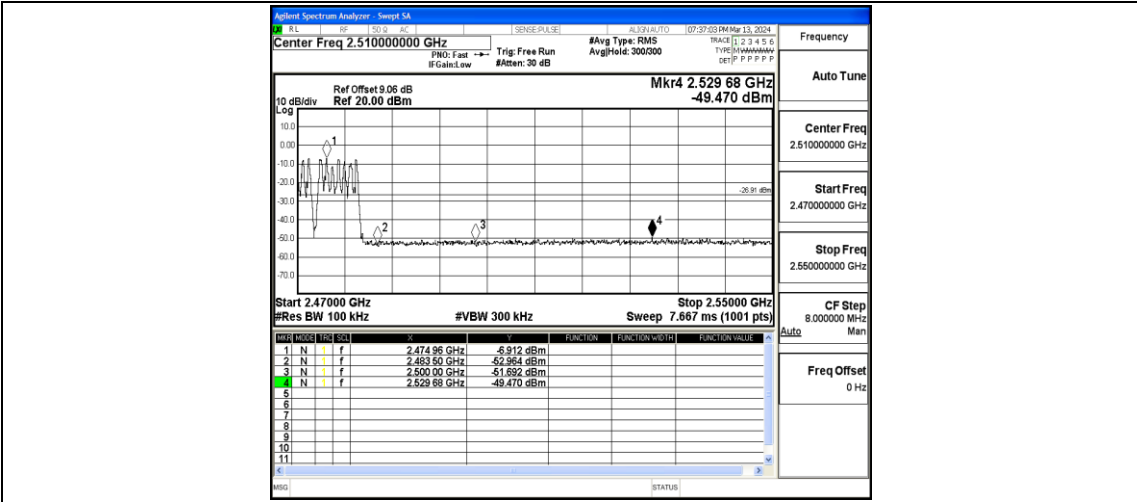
Agilent Spectrum Analyzer - Swept SA

RL RF 50 Ω AC SENSE:PULSE ALIGN AUTO 07:37:03 PM Mar 13, 2024

Center Freq 2.510000000 GHz

PNO: Fast IFGain:Low

Trig: Free Run #Atten: 30 dB

#Avg Type: RMS Avg|Hold: 300/300

TRACE 1 2 3 4 5 6 TYPE M WWWWW DET P P P P P P

Frequency

Ref Offset 9.06 dB
10 dB/div Ref 20.00 dBm
Log

Mkr4 2.529 68 GHz -49.470 dBm

10.0
0.00
-10.0
-20.0
-30.0
-40.0
-50.0
-60.0
-70.0

1
2
3
4

-26.91 dBm

Start 2.47000 GHz
#Res BW 100 kHz
#VBW 300 kHz
Stop 2.55000 GHz
Sweep 7.667 ms (1001 pts)

Auto Tune

Center Freq
2.510000000 GHz

Start Freq
2.470000000 GHz

Stop Freq
2.550000000 GHz

CF Step
8.000000 MHz
Auto Man

Freq Offset
0 Hz

| MKR | MODE | TRC | SCL | X | Y | FUNCTION | FUNCTION WIDTH | FUNCTION VALUE |
|---|---|---|---|---|---|---|---|---|
| 1 | N | 1 | f | 2.474 96 GHz | -6.912 dBm | | | |
| 2 | N | 1 | f | 2.483 50 GHz | -52.964 dBm | | | |
| 3 | N | 1 | f | 2.500 00 GHz | -51.692 dBm | | | |
| 4 | N | 1 | f | 2.529 68 GHz | -49.470 dBm | | | |
| 5 | | | | | | | | |
| 6 | | | | | | | | |
| 7 | | | | | | | | |
| 8 | | | | | | | | |
| 9 | | | | | | | | |
| 10 | | | | | | | | |
| 11 | | | | | | | | |

MSG STATUS